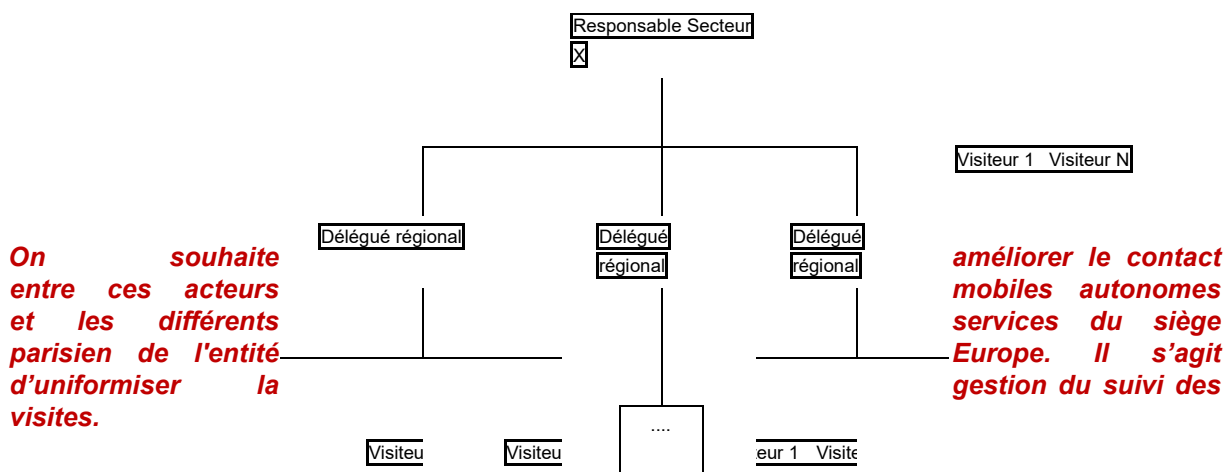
Responsable Secteur
X

Visiteur 1 Visiteur N

Délégué régional

Délégué régional

Délégué régional

On souhaite entre ces acteurs et les différents parisien de l'entité d'uniformiser la visites.

améliorer le contact mobiles autonomes services du siège Europe. Il s'agit gestion du suivi des

....

Visiteu

Visiteu

ieur 1 Visite